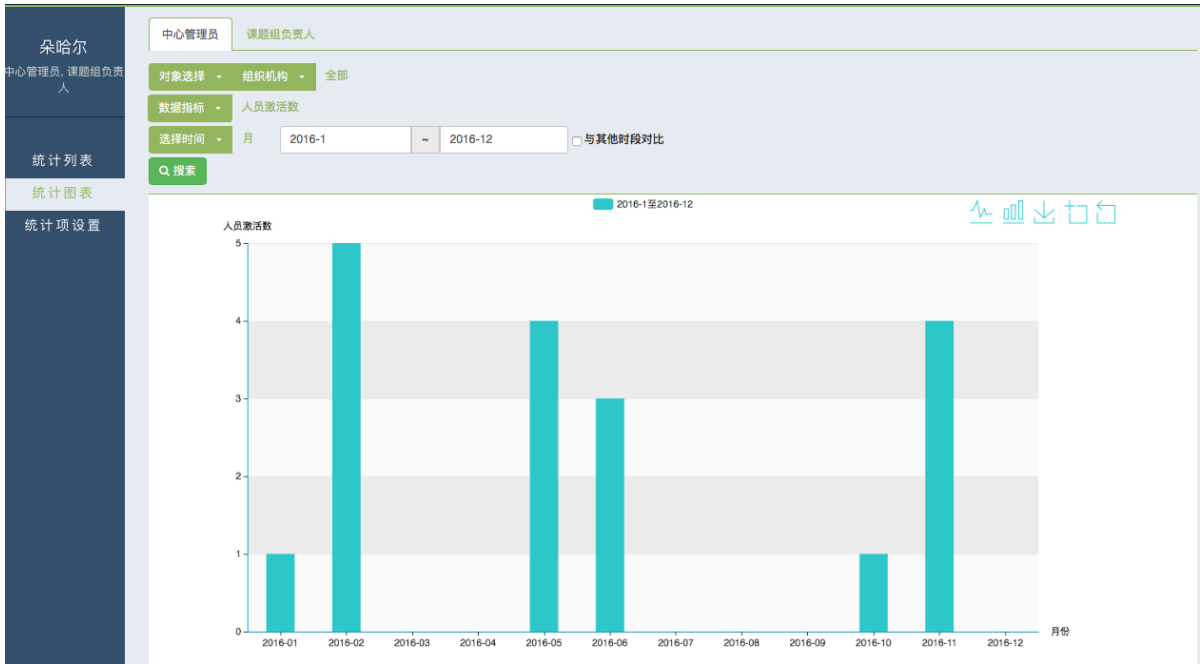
朵哈尔
中心管理员, 课题组负责人

统计列表
统计图表
统计项设置

中心管理员　课题组负责人

对象选择　组织机构　全部
数据指标　人员激活数
选择时间　月　2016-1　~　2016-12　与其他时段对比
搜索

2016-1至2016-12

人员激活数
5
4
3
2
1
0
2016-01　2016-02　2016-03　2016-04　2016-05　2016-06　2016-07　2016-08　2016-09　2016-10　2016-11　2016-12
月份